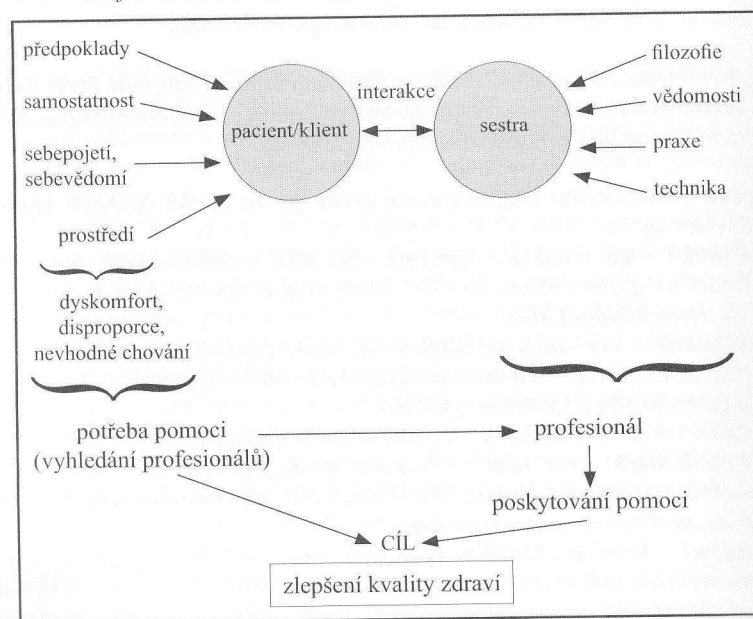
předpoklady

samostatnost

sebepojetí, sebevědomí

prostředí

interakce

pacient/klient

sestra

filozofie

vědomosti

praxe

technika

dyskomfort, disproporce, nevhodné chování

potřeba pomoci (vyhledání profesionálů)

profesionál

poskytování pomoci

CÍL

zlepšení kvality zdraví